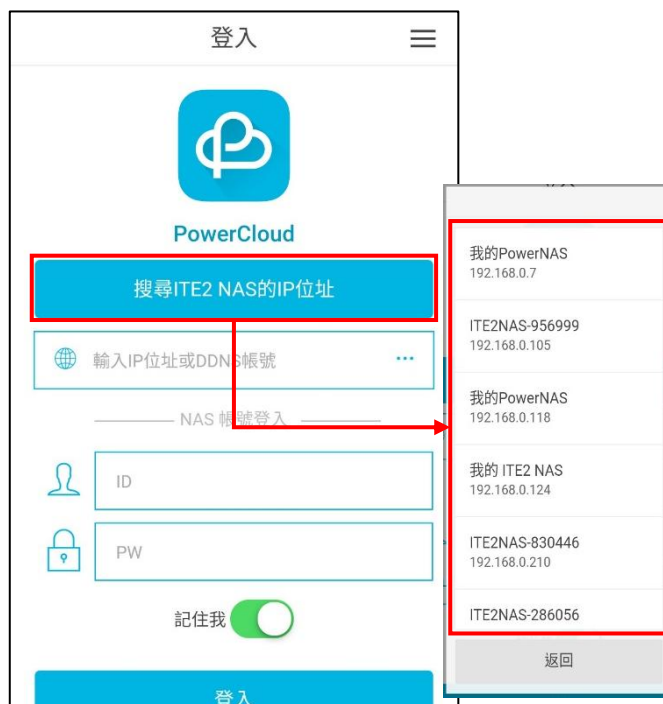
登入

PowerCloud

搜尋ITE2 NAS的IP位址

輸入IP位址或DDNS帳號 ···

NAS 帳號登入

ID

PW

記住我

登入

我的PowerNAS
192.168.0.7

ITE2NAS-956999
192.168.0.105

我的PowerNAS
192.168.0.118

我的 ITE2 NAS
192.168.0.124

ITE2NAS-830446
192.168.0.210

ITE2NAS-286056

返回